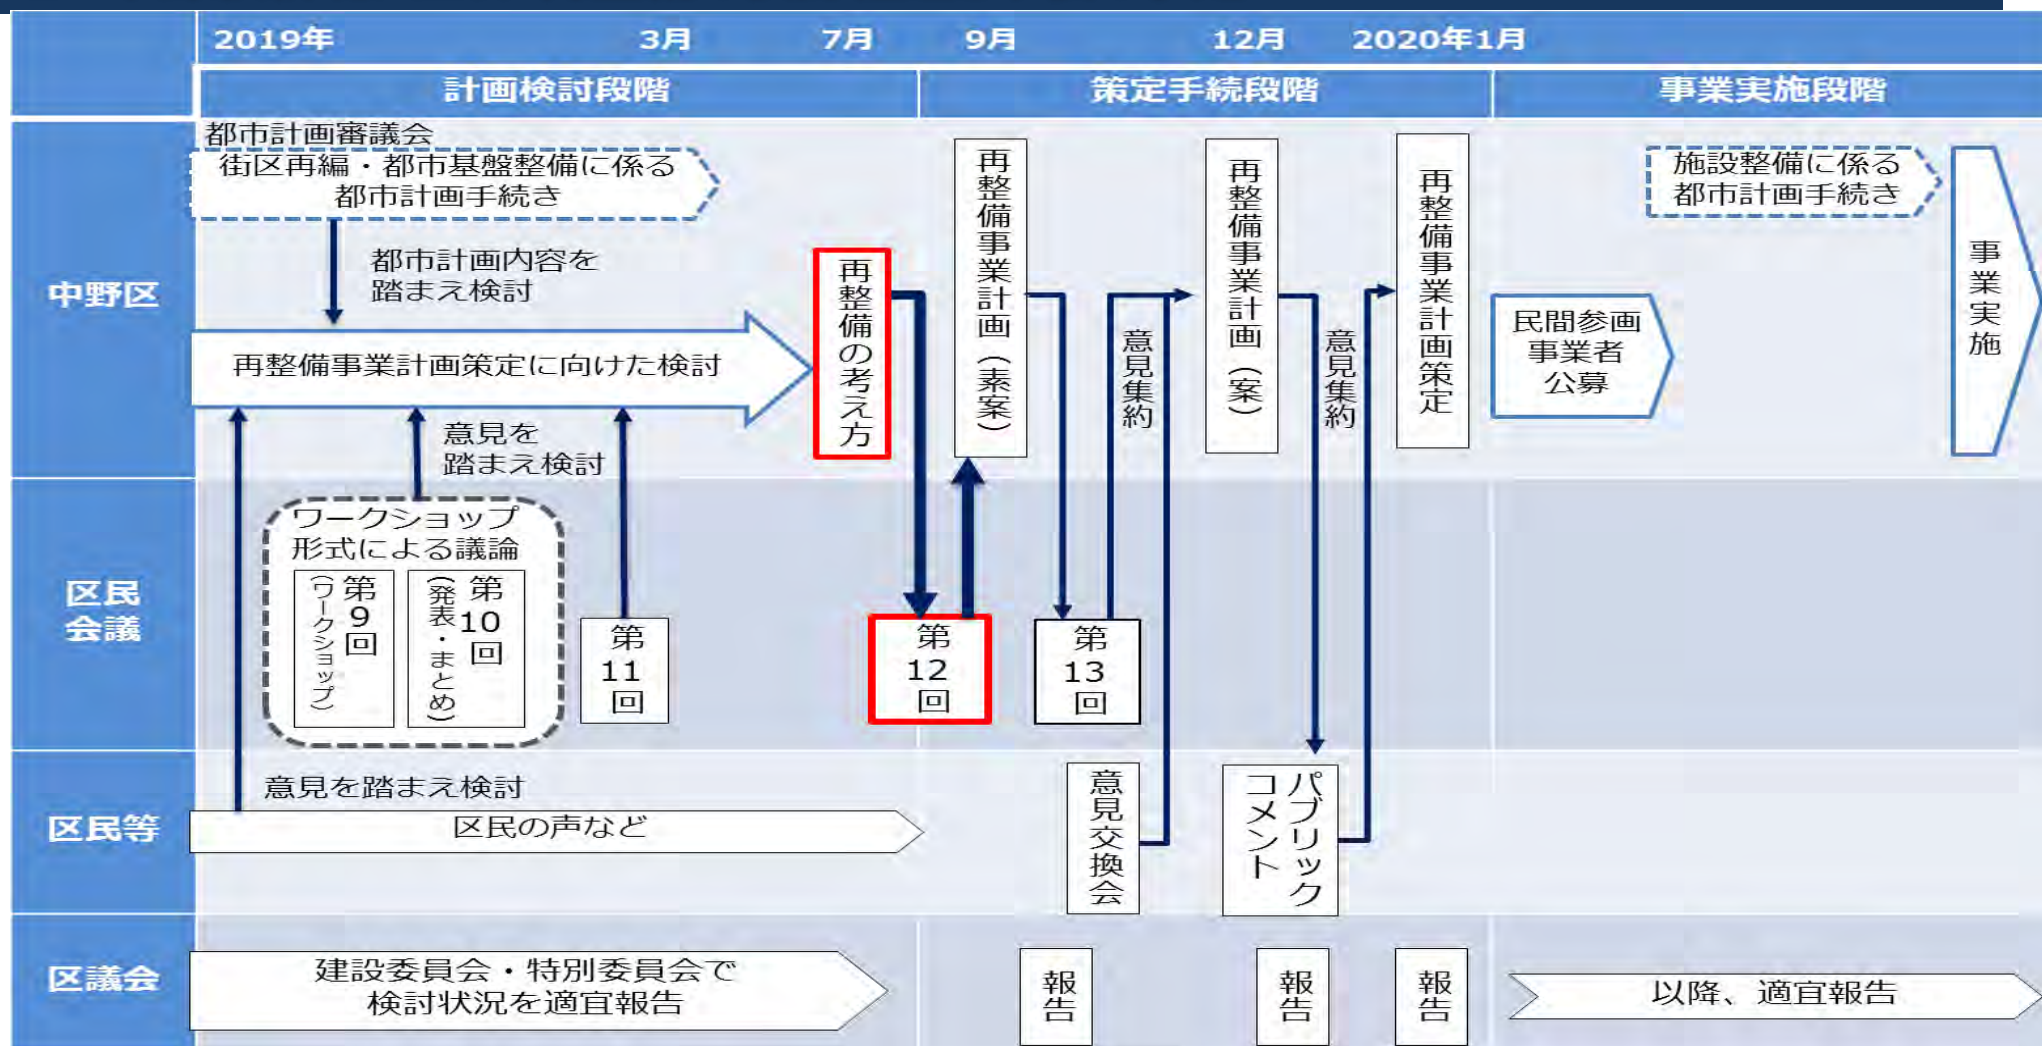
2019年 3月 7月 9月 12月 2020年1月

計画検討段階 策定手続段階 事業実施段階

中野区

都市計画審議会
街区再編・都市基盤整備に係る都市計画手続き

都市計画内容を踏まえ検討

再整備事業計画策定に向けた検討

再整備の考え方

再整備事業計画（素案）

意見集約

再整備事業計画（案）

意見集約

再整備事業計画策定

民間参画事業者公募

施設整備に係る都市計画手続き

事業実施

意見を踏まえ検討

区民会議

ワークショップ形式による議論

第9回（ワークショップ）

第10回（発表・まとめ）

第11回

第12回

第13回

区民等

意見を踏まえ検討

区民の声など

意見交換会

パブリックコメント

区議会

建設委員会・特別委員会で検討状況を適宜報告

報告

報告

報告

以降、適宜報告